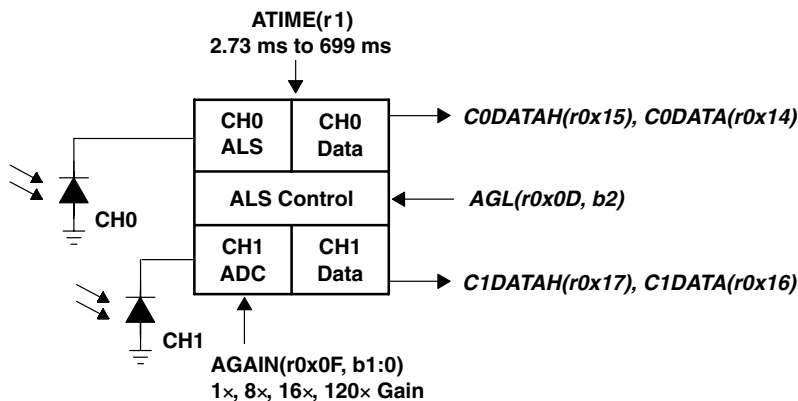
ATIME(r1)
2.73 ms to 699 ms

CH0
ALS

CH0
Data

C0DATAH(r0x15), C0DATA(r0x14)

ALS Control

AGL(r0x0D, b2)

CH0

CH1
ADC

CH1
Data

C1DATAH(r0x17), C1DATA(r0x16)

CH1

AGAIN(r0x0F, b1:0)
1×, 8×, 16×, 120× Gain